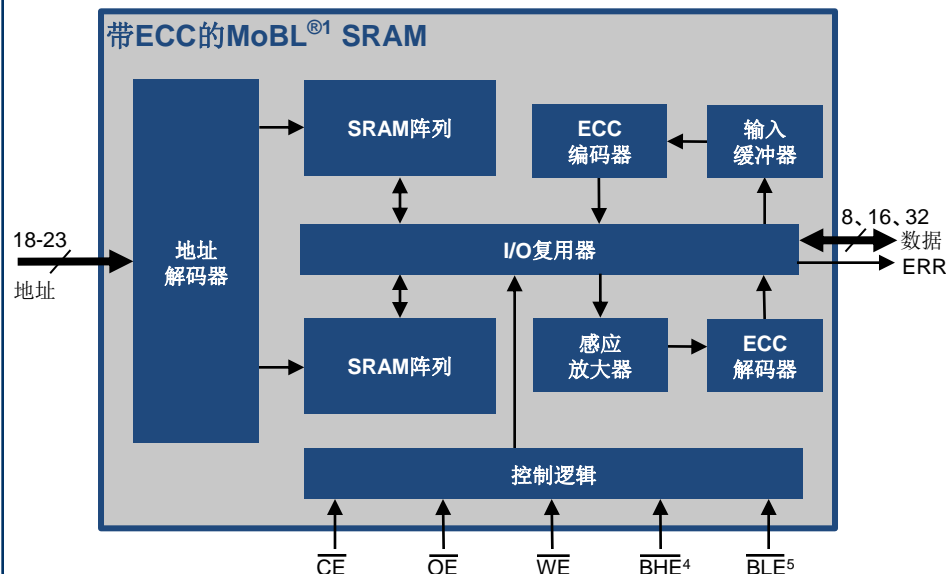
带ECC的MoBL®1 SRAM

18-23
地址

地址
解码器

SRAM阵列

ECC
编码器

输入
缓冲器

I/O复用器

8、16、32
数据

ERR

SRAM阵列

感应
放大器

ECC
解码器

控制逻辑

$\overline{CE}$
$\overline{OE}$
$\overline{WE}$
$\overline{BHE}^4$
$\overline{BLE}^5$